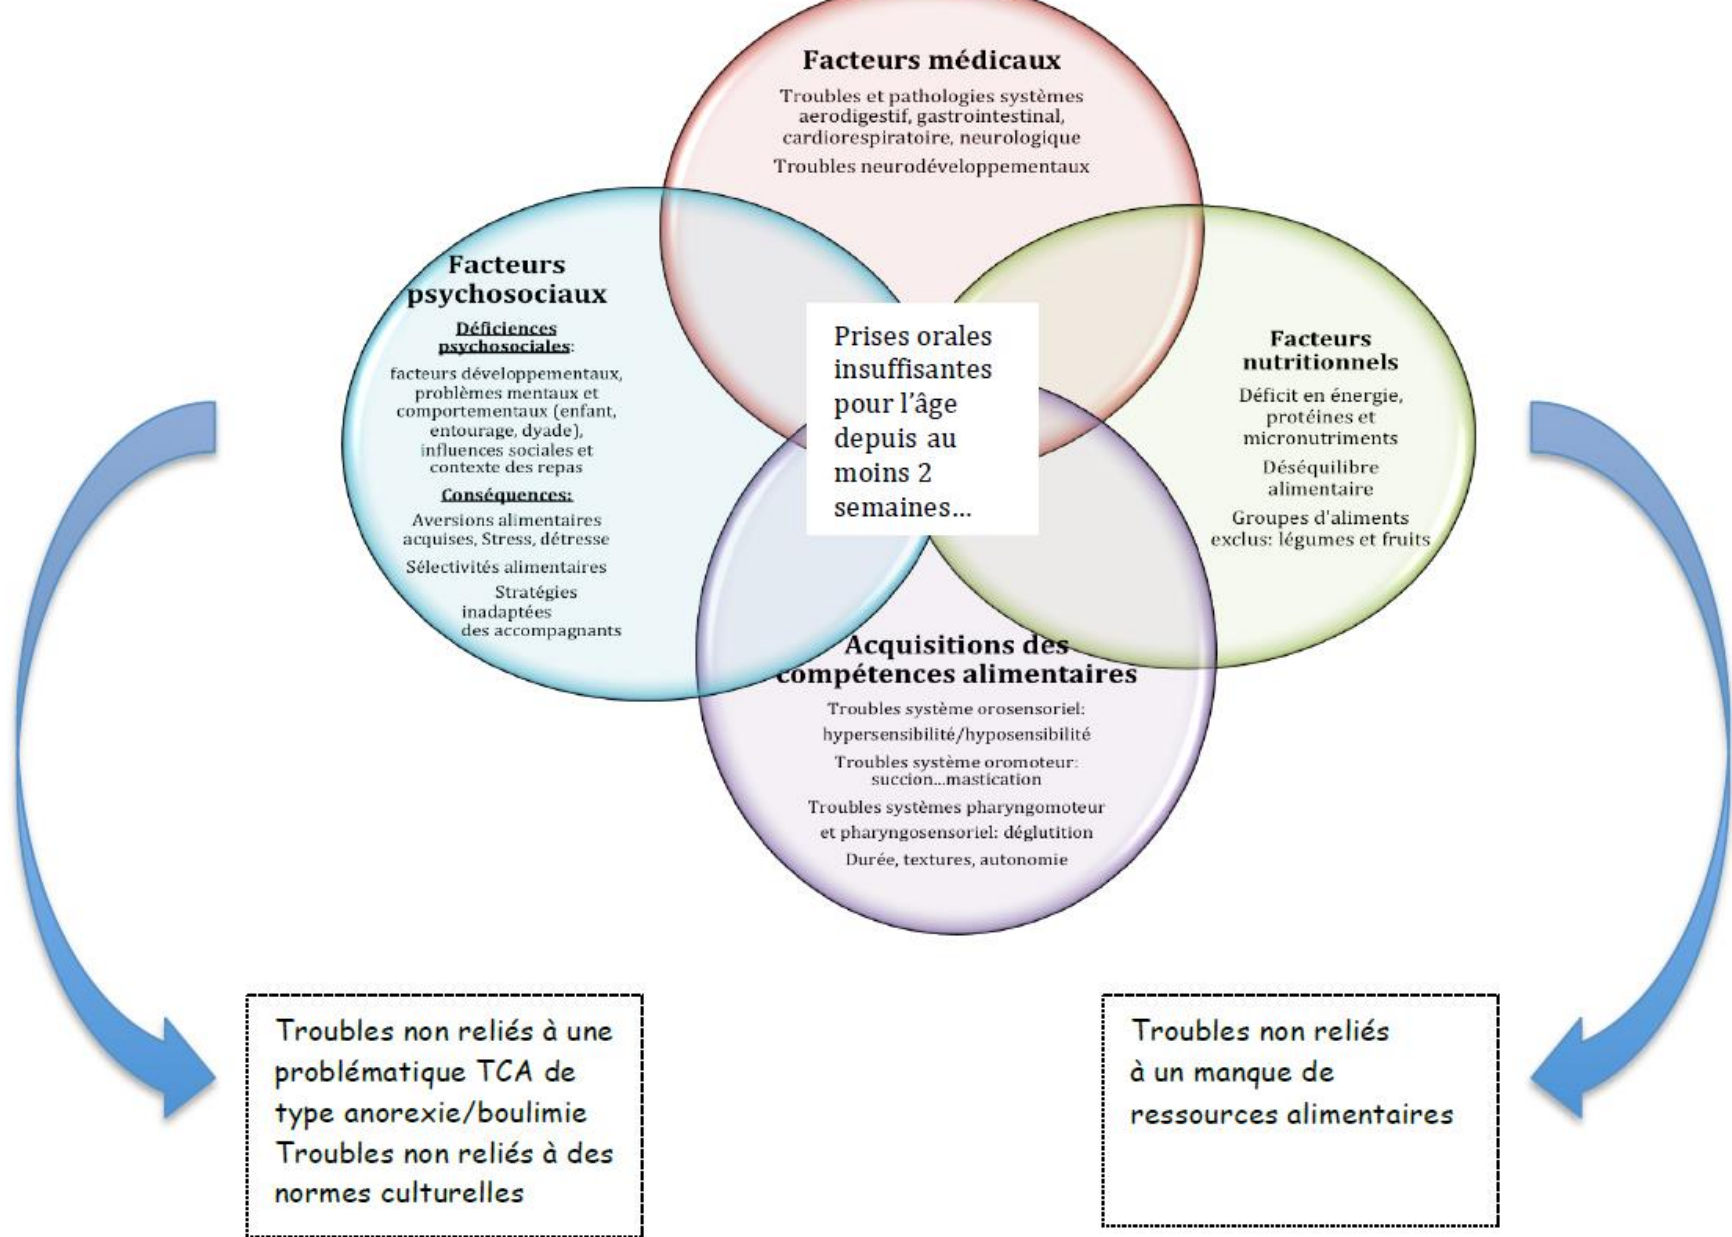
Facteurs médicaux

Troubles et pathologies systèmes aerodigestif, gastrointestinal, cardiorespiratoire, neurologique

Troubles neurodéveloppementaux

Facteurs psychosociaux

Déficiences psychosociales:

facteurs développementaux, problèmes mentaux et comportementaux (enfant, entourage, dyade), influences sociales et contexte des repas

Conséquences:

Aversions alimentaires acquises, Stress, détresse

Sélectivités alimentaires

Stratégies inadaptées des accompagnants

Prises orales insuffisantes pour l'âge depuis au moins 2 semaines...

Facteurs nutritionnels

Déficit en énergie, protéines et micronutriments

Déséquilibre alimentaire

Groupes d'aliments exclus: légumes et fruits

Acquisitions des compétences alimentaires

Troubles système orosensoriel: hypersensibilité/hyposensibilité

Troubles système oromoteur: succion...mastication

Troubles systèmes pharyngomoteur et pharyngosensoriel: déglutition

Durée, textures, autonomie

Troubles non reliés à une problématique TCA de type anorexie/boulimie
Troubles non reliés à des normes culturelles

Troubles non reliés à un manque de ressources alimentaires